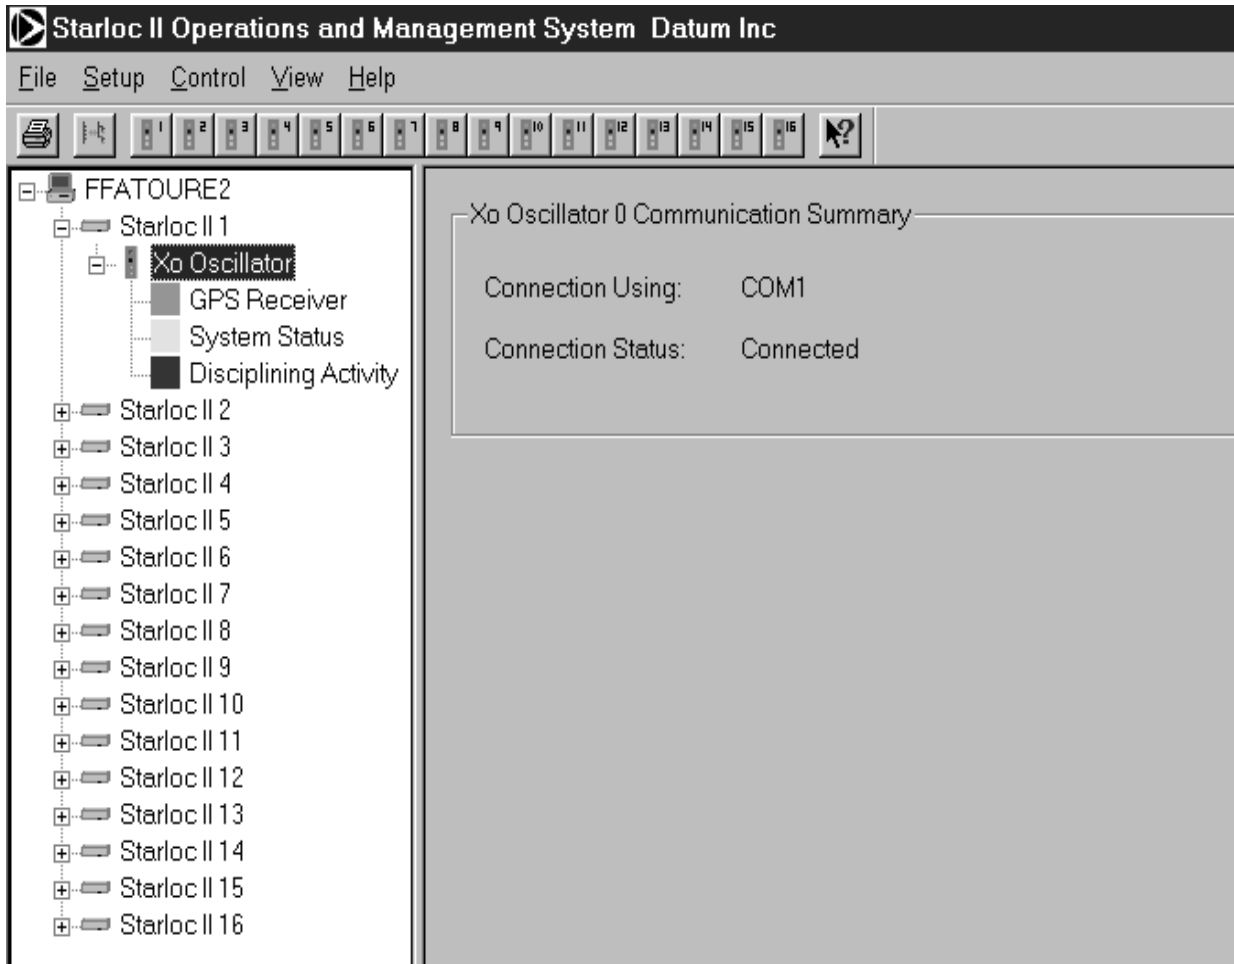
Starloc II Operations and Management System Datum Inc

File Setup Control View Help

1 2 3 4 5 6 7 8 9 10 11 12 13 14 15 16

FFATOURE2
Starloc II 1
Xo Oscillator
GPS Receiver
System Status
Disciplining Activity
Starloc II 2
Starloc II 3
Starloc II 4
Starloc II 5
Starloc II 6
Starloc II 7
Starloc II 8
Starloc II 9
Starloc II 10
Starloc II 11
Starloc II 12
Starloc II 13
Starloc II 14
Starloc II 15
Starloc II 16

Xo Oscillator 0 Communication Summary

Connection Using: COM1

Connection Status: Connected